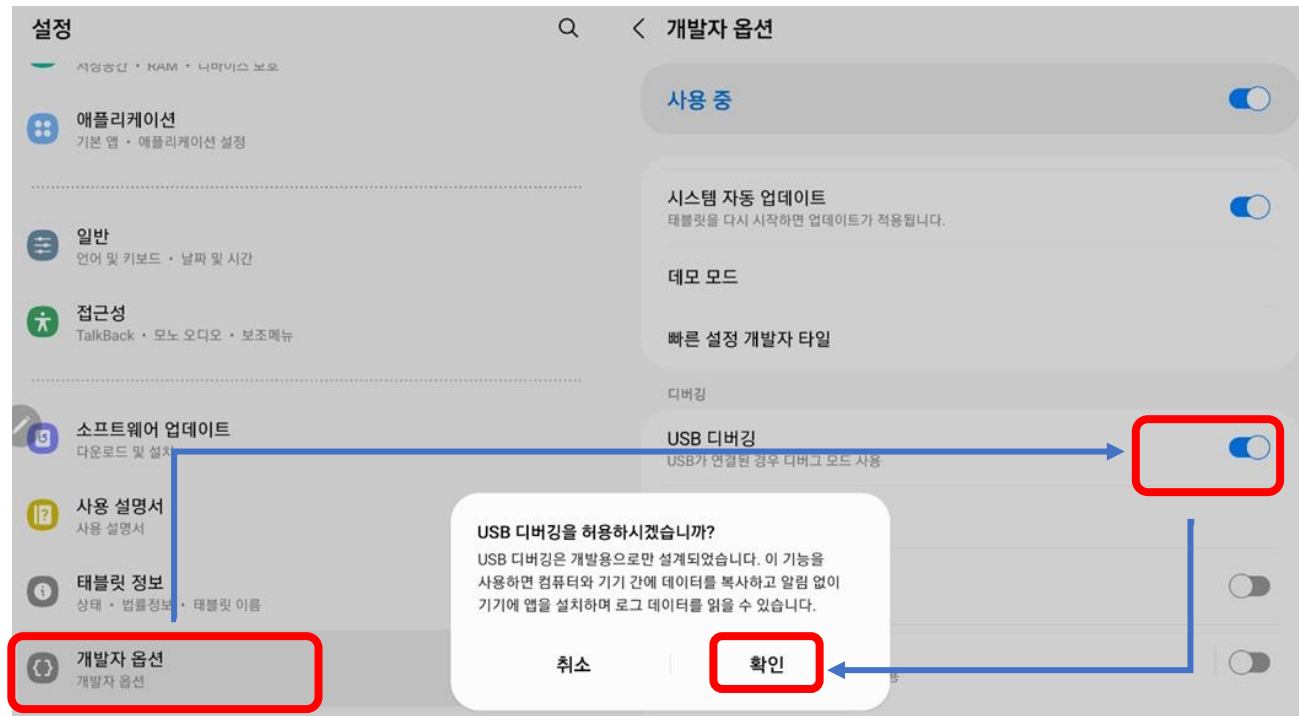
설정

저장공간 • RAM • 디바이스 보호

애플리케이션
기본 앱 • 애플리케이션 설정

일반
언어 및 키보드 • 날짜 및 시간

접근성
TalkBack • 모노 오디오 • 보조메뉴

소프트웨어 업데이트
다운로드 및 설치

사용 설명서
사용 설명서

태블릿 정보
상태 • 법률정보 • 태블릿 이름

개발자 옵션
개발자 옵션

개발자 옵션

사용 중

시스템 자동 업데이트
태블릿을 다시 시작하면 업데이트가 적용됩니다.

데모 모드

빠른 설정 개발자 타일

디버깅

USB 디버깅
USB가 연결된 경우 디버그 모드 사용

USB 디버깅을 허용하시겠습니까?
USB 디버깅은 개발용으로만 설계되었습니다. 이 기능을 사용하면 컴퓨터와 기기 간에 데이터를 복사하고 알림 없이 기기에 앱을 설치하며 로그 데이터를 읽을 수 있습니다.

취소 확인